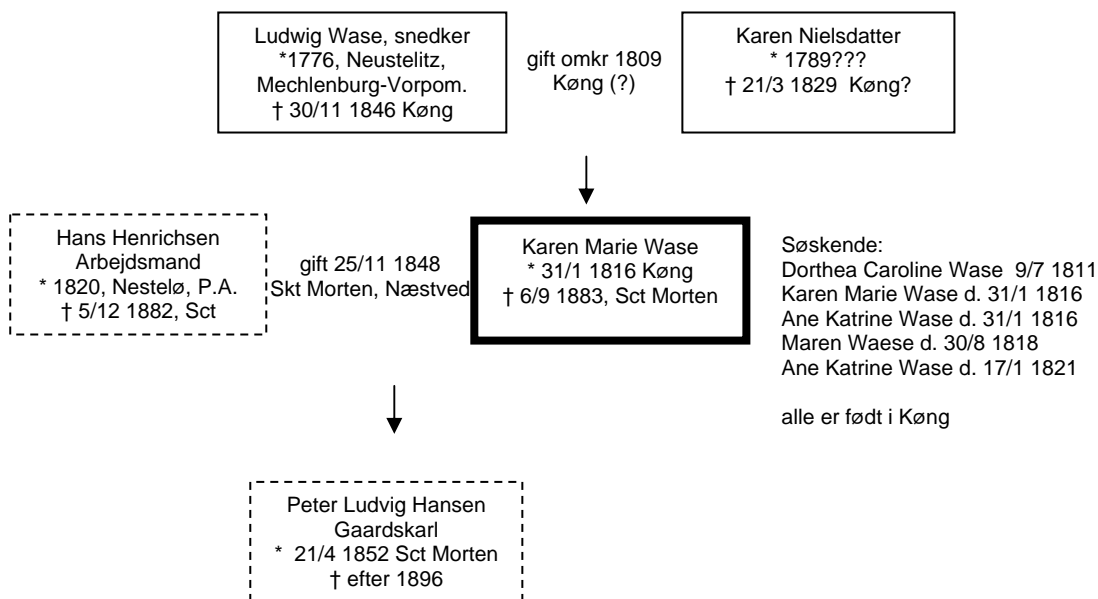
Ludwig Wase, snedker
*1776, Neustelitz,
Mechlenburg-Vorpom.
† 30/11 1846 Køng

gift omkr 1809
Køng (?)

Karen Nielsdatter
* 1789???
† 21/3 1829 Køng?

Hans Henrichsen
Arbejdsmand
* 1820, Nestelø, P.A.
† 5/12 1882, Sct

gift 25/11 1848
Skt Morten, Næstved

Karen Marie Wase
* 31/1 1816 Køng
† 6/9 1883, Sct Morten

Søskende:
Dorthea Caroline Wase 9/7 1811
Karen Marie Wase d. 31/1 1816
Ane Katrine Wase d. 31/1 1816
Maren Waese d. 30/8 1818
Ane Katrine Wase d. 17/1 1821

alle er født i Køng

Peter Ludvig Hansen
Gaardskarl
* 21/4 1852 Sct Morten
† efter 1896